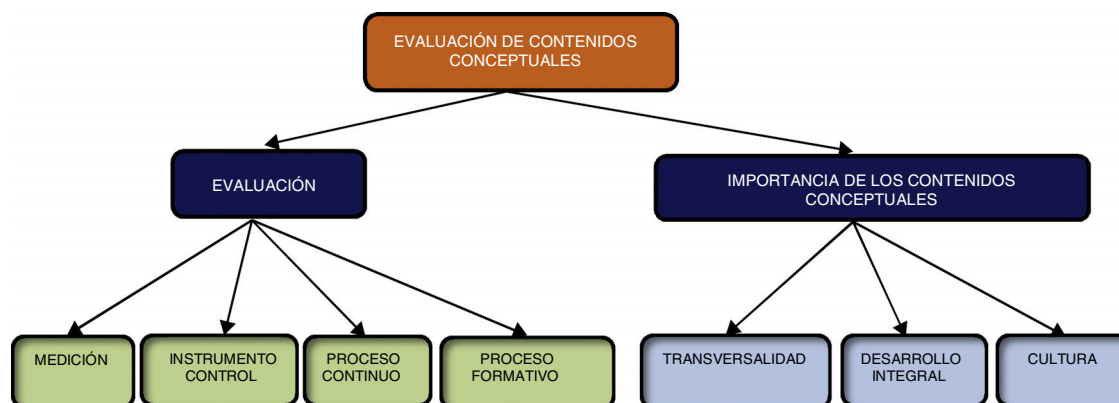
EVALUACIÓN DE CONTENIDOS CONCEPTUALES

EVALUACIÓN

IMPORTANCIA DE LOS CONTENIDOS CONCEPTUALES

MEDICIÓN

INSTRUMENTO CONTROL

PROCESO CONTINUO

PROCESO FORMATIVO

TRANSVERSALIDAD

DESARROLLO INTEGRAL

CULTURA